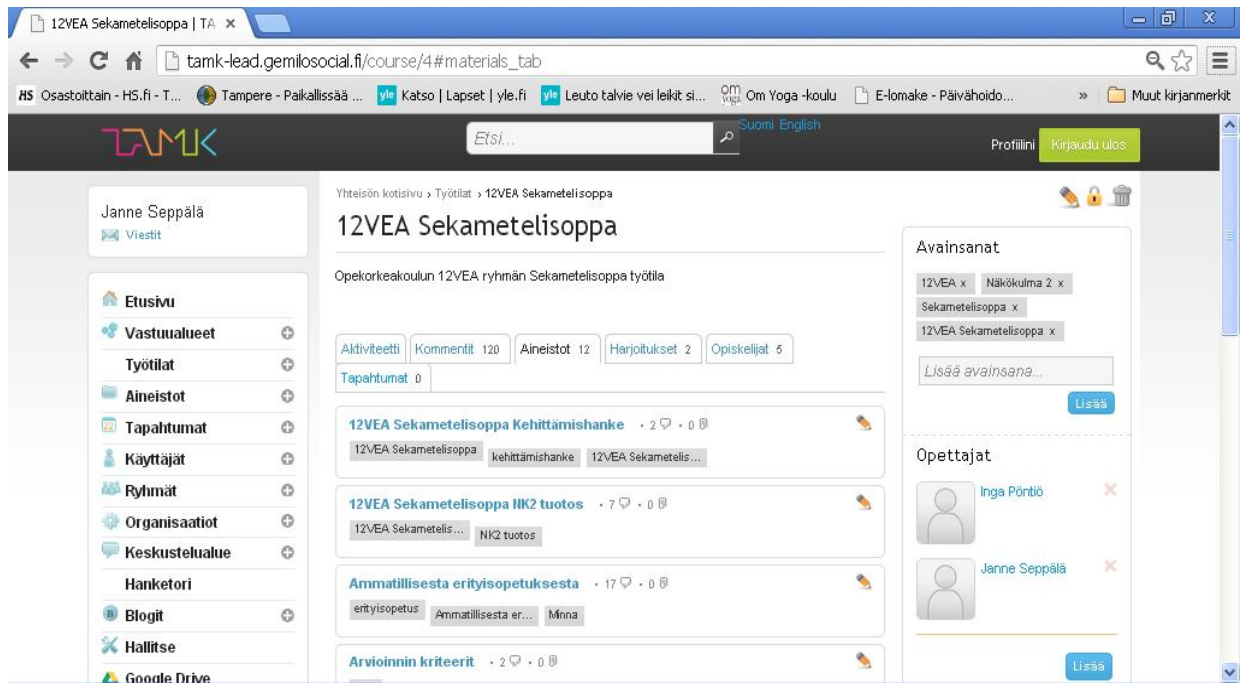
12VEA Sekametelisoppa | TA ×

tamk-lead.gemilosocial.fi/course/4#materials_tab

HS Osastoittain - HS.fi - T... Tampere - Paikallissää ... yle Katso | Lapset | yle.fi yle Leuto talvie vei leikit si... Om Yoga -koulu E-lomake - Päivähoido... » Muut kirjanmerkit

TAMK

Etsi...

Suomi English

Profiilini Kirjaudu ulos

Janne Seppälä
Viestit

Etusivu
Vastuualueet
Työtilat
Aineistot
Tapahtumat
Käyttäjät
Ryhmät
Organisaatiot
Keskustelualue
Hanketori
Blogit
Hallitse
Google Drive

Yhteisön kotisivu › Työtilat › 12VEA Sekametelisoppa

12VEA Sekametelisoppa

Opekorkeakoulun 12VEA ryhmän Sekametelisoppa työtila

Aktiviteetti | Kommentit 120 | Aineistot 12 | Harjoitukset 2 | Opiskelijat 5 | Tapahtumat 0

12VEA Sekametelisoppa Kehittämishanke · 2 · 0
12VEA Sekametelisoppa kehittämishanke 12VEA Sekametelis...

12VEA Sekametelisoppa NK2 tuotos · 7 · 0
12VEA Sekametelis... NK2 tuotos

Ammatillisesta erityisopetuksesta · 17 · 0
erityisopetus Ammatillisesta er... Minna

Arvioinnin kriteerit · 2 · 0

Avainsanat
12VEA x Näkökulma 2 x Sekametelisoppa x 12VEA Sekametelisoppa x
Lisää avainsana...
Lisää

Opettajat
Inga Pöntiö
Janne Seppälä
Lisää